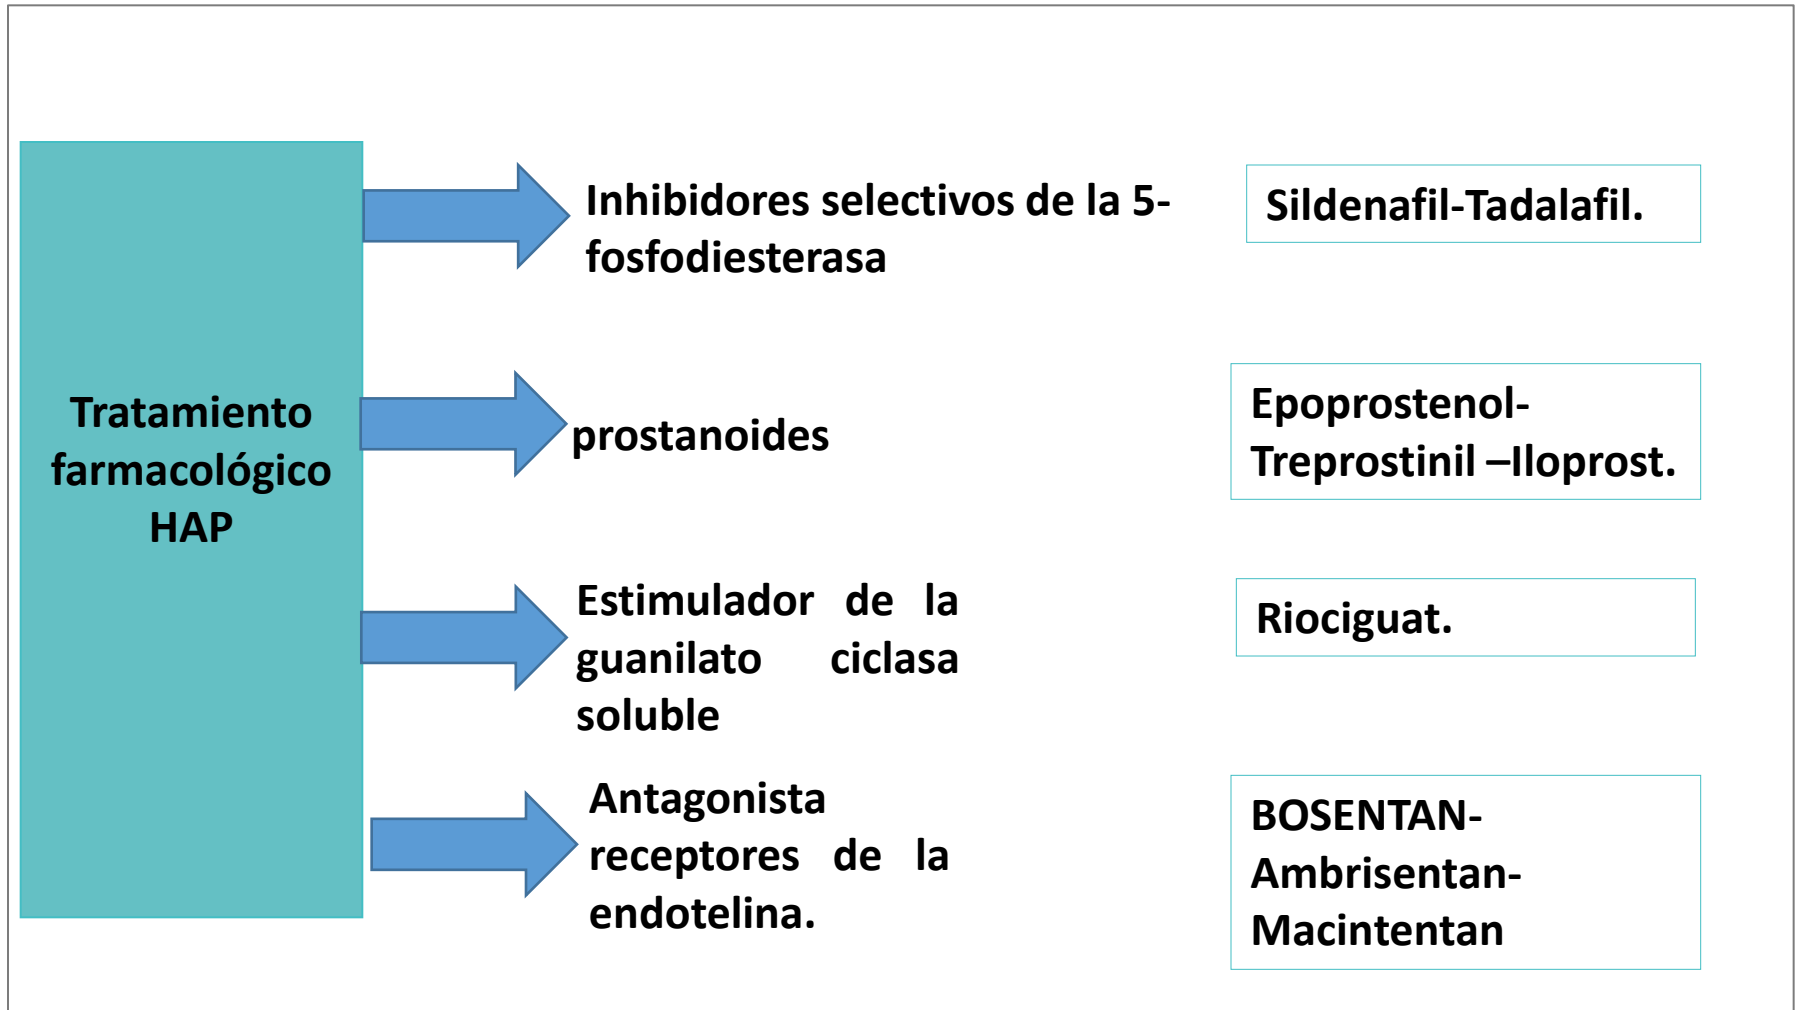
Tratamiento farmacológico HAP

Inhibidores selectivos de la 5-fosfodiesterasa

Sildenafil-Tadalafil.

prostanoides

Epoprostenol-Treprostinil –Iloprost.

Estimulador de la guanilato ciclasa soluble

Riociguat.

Antagonista receptores de la endotelina.

BOSENTAN-Ambrisentan-Macintentan